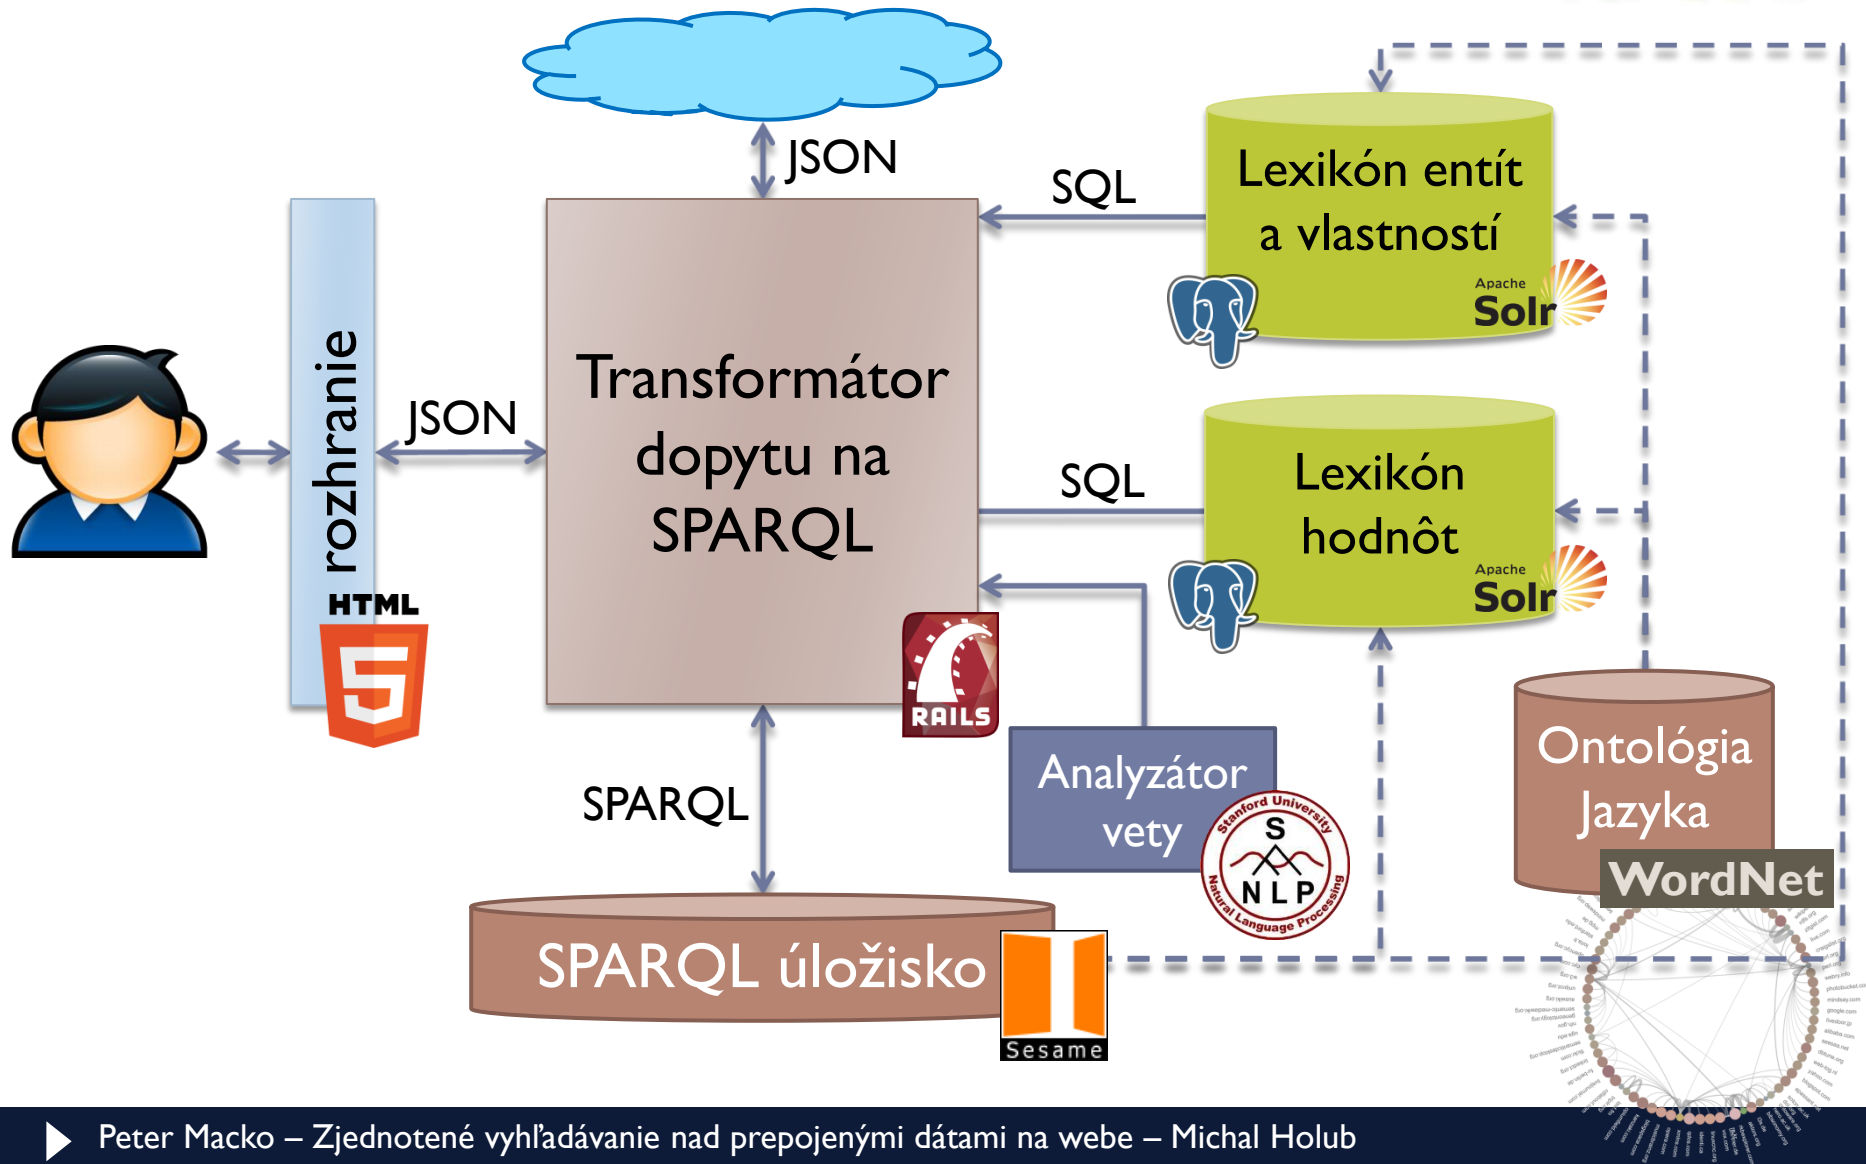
JSON

rozhranie

HTML

5

JSON

Transformátor dopytu na SPARQL

RAILS

SQL

Lexikón entít a vlastností

Apache Solr

SQL

Lexikón hodnôt

Apache Solr

Analyzátor vety

Stanford University S NLP Natural Language Processing

Ontológia Jazyka

WordNet

SPARQL

SPARQL úložisko

Sesame

Peter Macko – Zjednotené vyhľadávanie nad prepojenými dátami na webe – Michal Holub